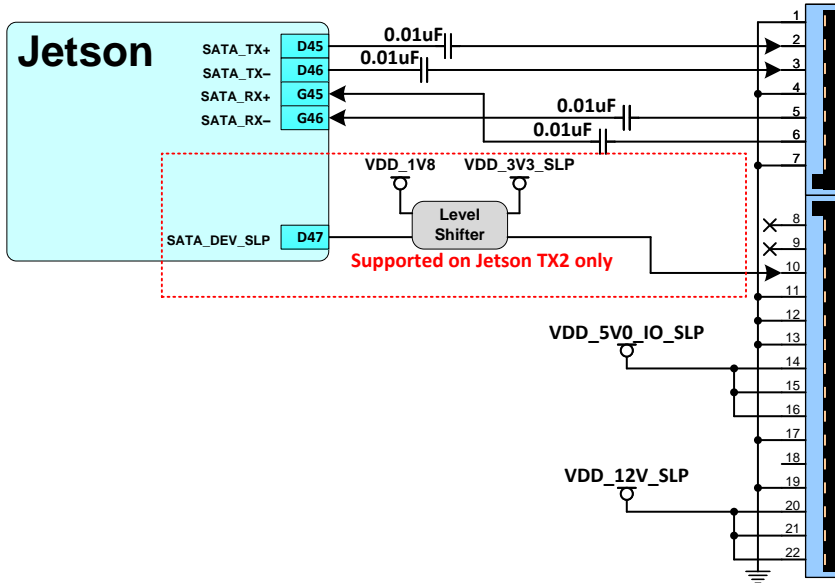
Jetson

SATA_TX+ D45
SATA_TX– D46
SATA_RX+ G45
SATA_RX– G46

0.01uF
0.01uF
0.01uF
0.01uF

VDD_1V8
VDD_3V3_SLP

Level Shifter

SATA_DEV_SLP D47

Supported on Jetson TX2 only

VDD_5V0_IO_SLP

VDD_12V_SLP

1
2
3
4
5
6
7
8
9
10
11
12
13
14
15
16
17
18
19
20
21
22